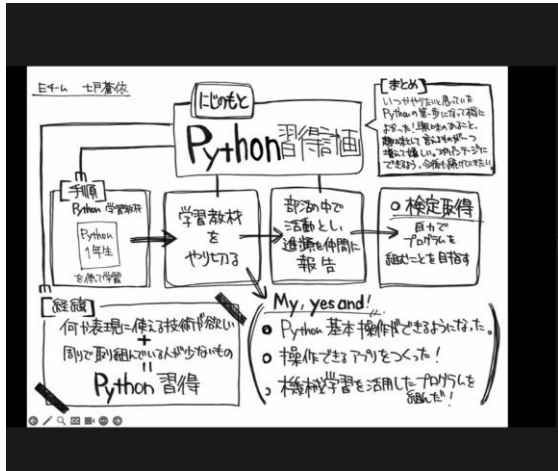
Eチーム 七戸蒼依

にじのもと

Python習得計画

[まとめ]
いつかやりたいと思っていたPythonの第一歩になって様になれた!興味のあること、趣味として言えるものが一つ増えて嬉しい。これからアップデートできるよう、今後も続けていきたい。

手順
Python 学習教材
Python 1年生
を使って学習

学習教材をやり切る

部活中で活動とし進捗を仲間に報告

o 検定取得
自力でプログラムを組むことを目指す

[経緯]
何か表現に使える技術が欲しい
+
周りで取り組んでいる人が少ないもの
=
Python 習得

My, yes and!
o Python 基本操作ができるようになった。
o 操作できるアプリをつくった!
o 機械学習を活用したプログラムを組んだ!